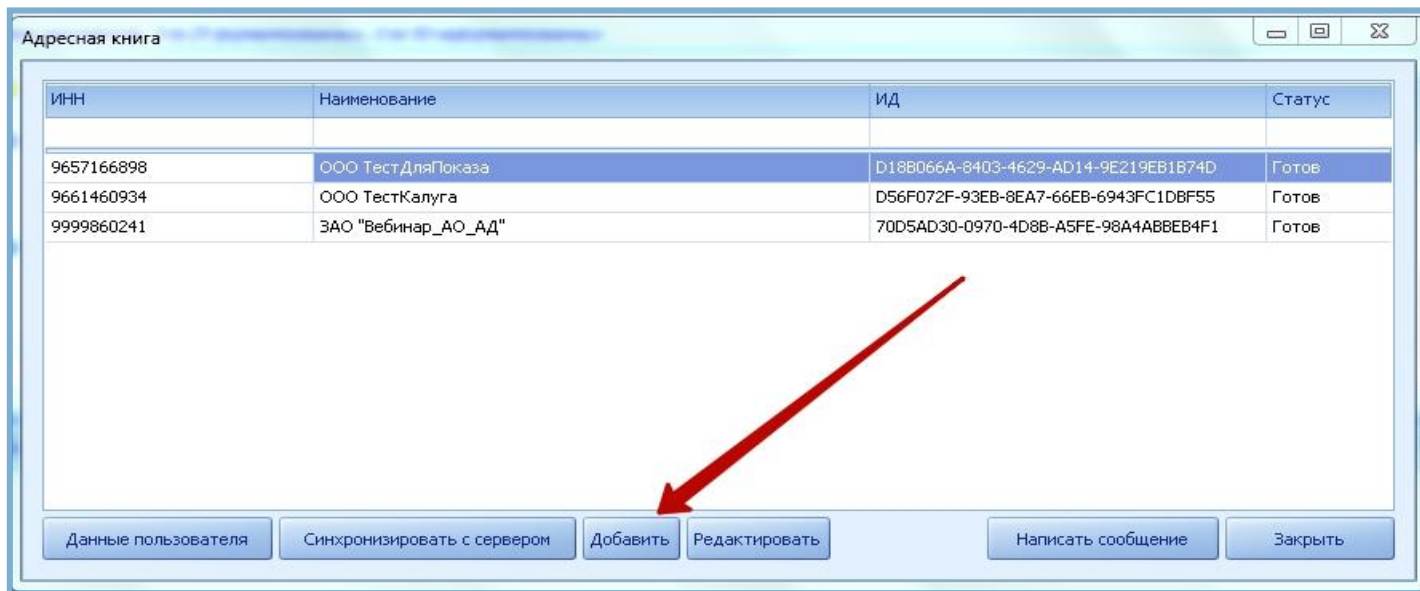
Адресная книга

| ИНН | Наименование | ИД | Статус |
|---|---|---|---|
| 9657166898 | ООО ТестДляПоказа | D18B066A-8403-4629-AD14-9E219EB1B74D | Готов |
| 9661460934 | ООО ТестКалуга | D56F072F-93EB-8EA7-66EB-6943FC1DBF55 | Готов |
| 9999860241 | ЗАО "Вебинар_АО_АД" | 70D5AD30-0970-4D8B-A5FE-98A4ABBEB4F1 | Готов |

Данные пользователя | Синхронизировать с сервером | Добавить | Редактировать | Написать сообщение | Закрыть